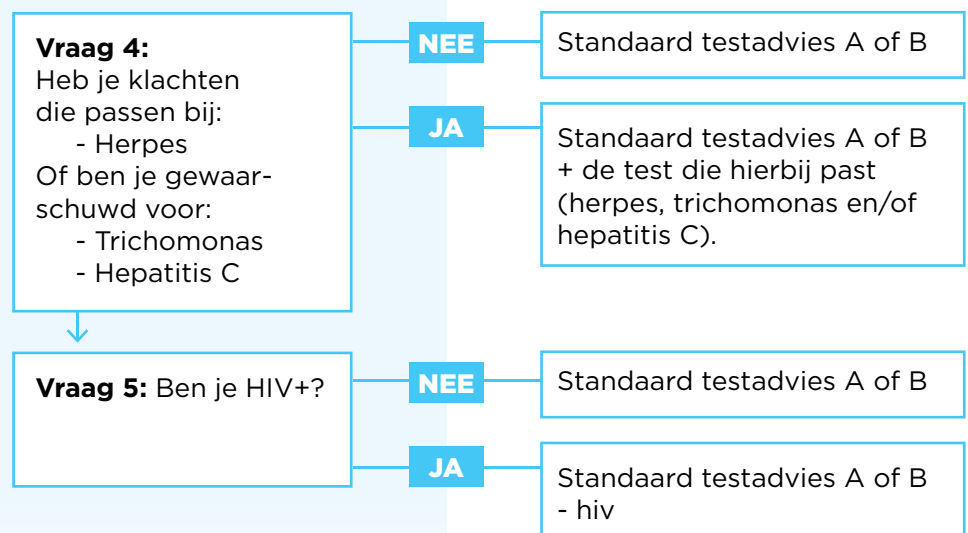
**Vraag 4:**
Heb je klachten die passen bij:
- Herpes
Of ben je gewaarschuwd voor:
- Trichomonas
- Hepatitis C

NEE

Standaard testadvies A of B

JA

Standaard testadvies A of B + de test die hierbij past (herpes, trichomonas en/of hepatitis C).

**Vraag 5:** Ben je HIV+?

NEE

Standaard testadvies A of B

JA

Standaard testadvies A of B
- hiv